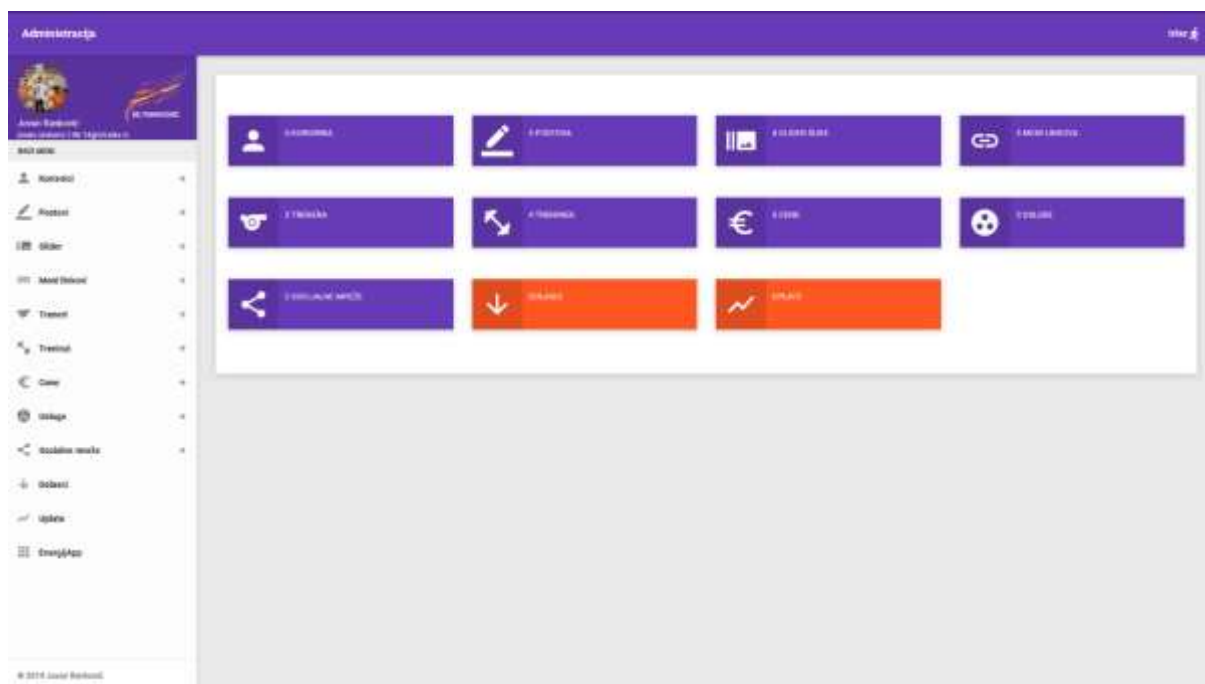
Administracija

Izlaz

Josip Radović
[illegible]

BAZA MENI

Korisnici
Postovi
Slider
Moož linkovi
Treneri
Treninzi
Cene
Usluge
Socialne mreže
Dolasci
Uplate
EnergijApp

© 2019 Josip Radović

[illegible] KORISNIKA

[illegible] POSTOVA

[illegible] SLIDER SLIKA

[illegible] LINKOVA

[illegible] TRENERA

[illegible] TRENINGA

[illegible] CENE

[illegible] USLUGE

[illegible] SOCIJALNE MREŽE

DOLASCI

UPLATE